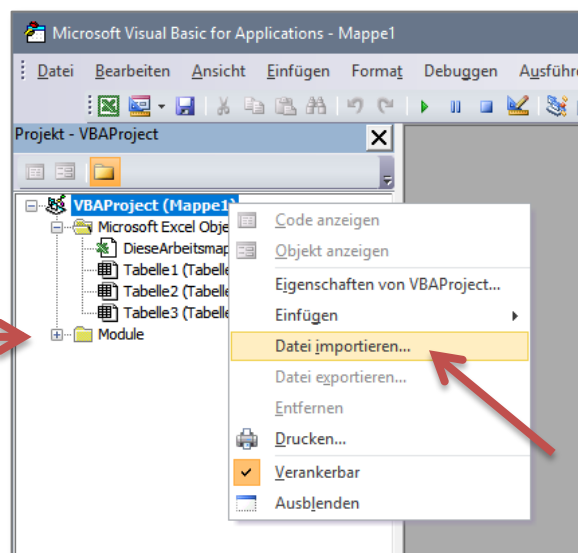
Microsoft Visual Basic for Applications - Mappe1

Datei Bearbeiten Ansicht Einfügen Format Debuggen Ausführe

Projekt - VBAProject

VBAProject (Mappe1)
Microsoft Excel Obje
DieseArbeitsmap
Tabelle1 (Tabelle
Tabelle2 (Tabelle
Tabelle3 (Tabelle
Module

Code anzeigen
Objekt anzeigen
Eigenschaften von VBAProject...
Einfügen
Datei importieren...
Datei exportieren...
Entfernen
Drucken...
Verankerbar
Ausblenden